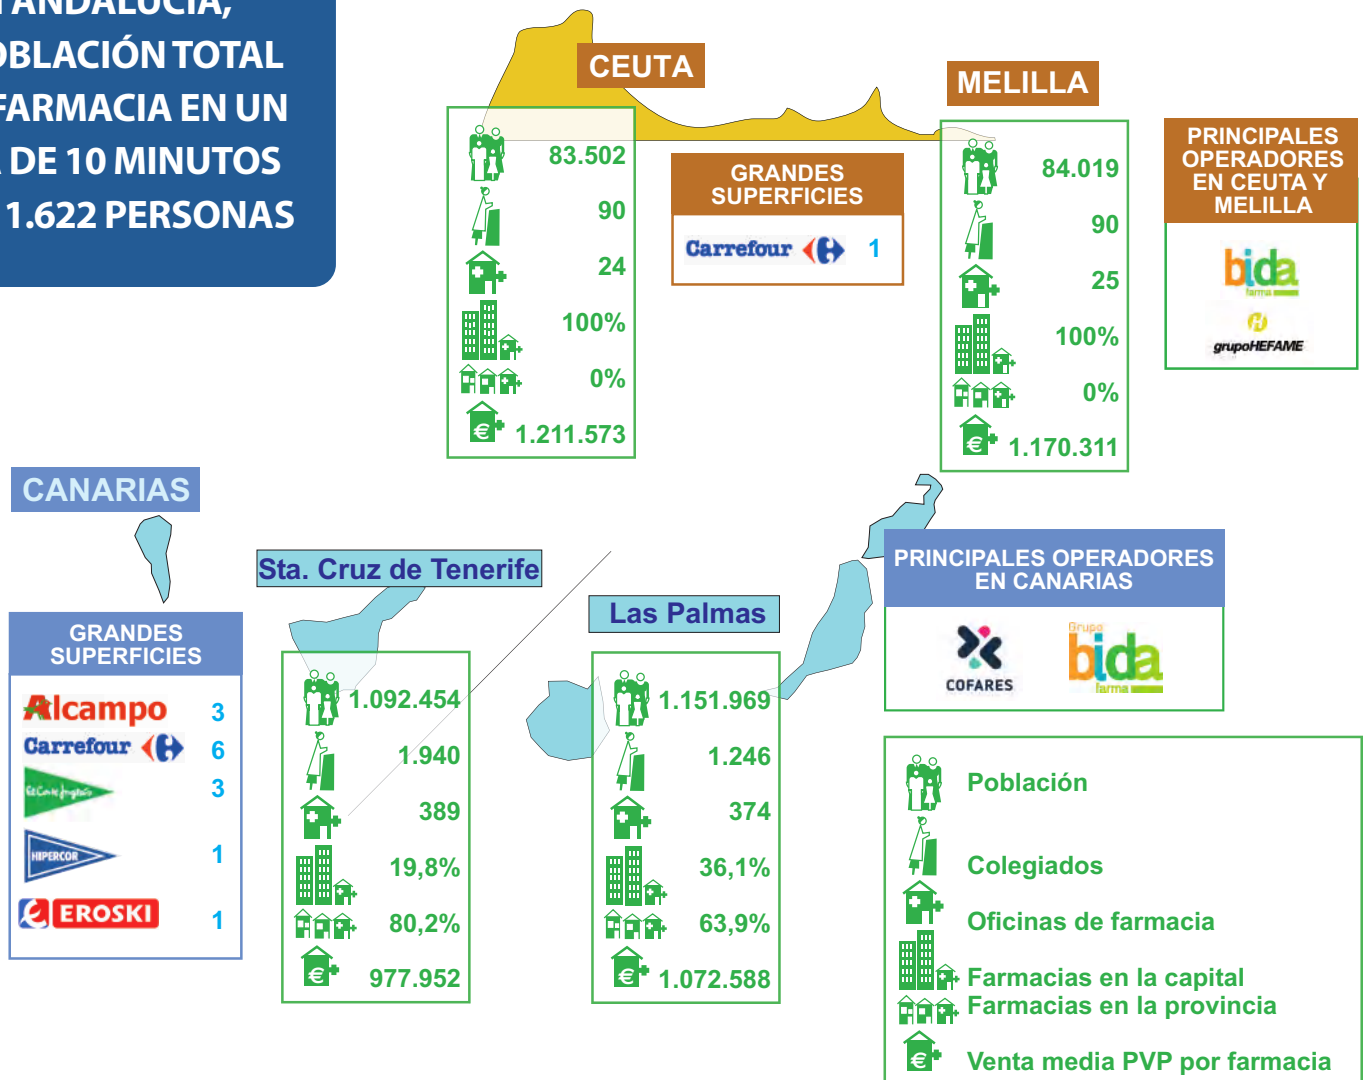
ANDALUCÍA, BLACIÓN TOTAL FARMACIA EN UN DE 10 MINUTOS 1.622 PERSONAS

CEUTA

83.502
90
24
100%
0%
1.211.573

GRANDES SUPERFICIES

Carrefour 1

MELILLA

84.019
90
25
100%
0%
1.170.311

PRINCIPALES OPERADORES EN CEUTA Y MELILLA

bida farma

grupoHEFAME

CANARIAS

GRANDES SUPERFICIES

Alcampo 3
Carrefour 6
El Corte Inglés 3
HIPERCOR 1
EROSKI 1

Sta. Cruz de Tenerife

1.092.454
1.940
389
19,8%
80,2%
977.952

Las Palmas

1.151.969
1.246
374
36,1%
63,9%
1.072.588

PRINCIPALES OPERADORES EN CANARIAS

COFARES

Grupo bida farma

Población
Colegiados
Oficinas de farmacia
Farmacias en la capital
Farmacias en la provincia
Venta media PVP por farmacia